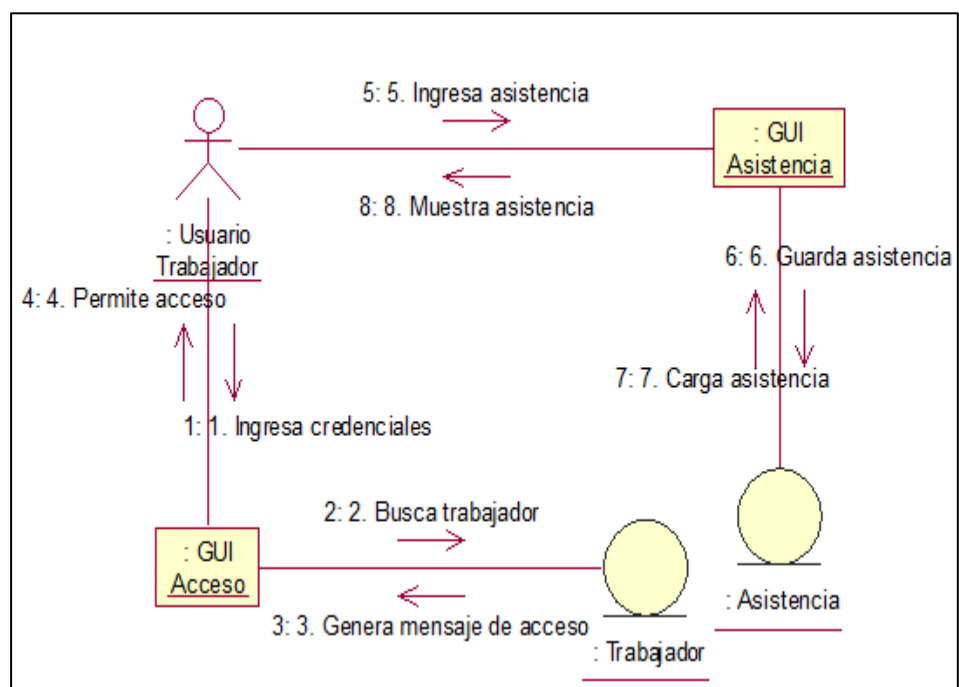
5: 5. Ingresa asistencia

: GUI Asistencia

8: 8. Muestra asistencia

: Usuario Trabajador

6: 6. Guarda asistencia

4: 4. Permite acceso

7: 7. Carga asistencia

1: 1. Ingresa credenciales

2: 2. Busca trabajador

: GUI Acceso

: Asistencia

3: 3. Genera mensaje de acceso

: Trabajador